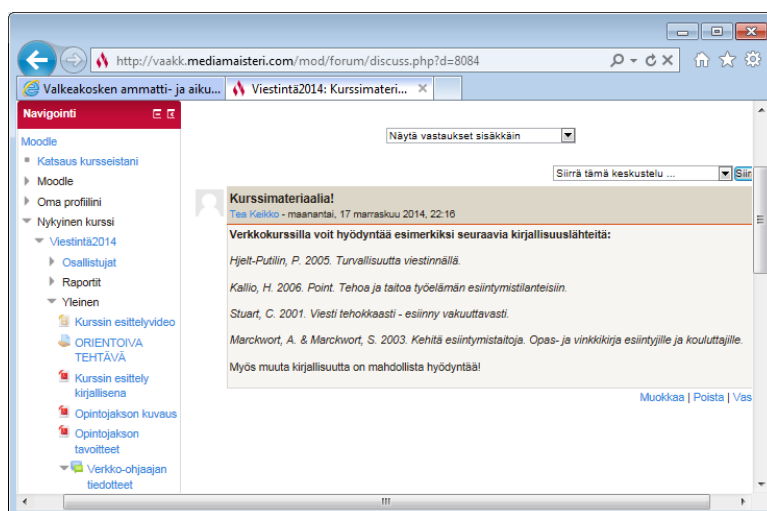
http://vaakk.mediamaisteri.com/mod/forum/discuss.php?d=8084

Valkeakosken ammatti- ja aiku... | Viestintä2014: Kurssimateri...

Navigointi

Moodle
Katsaus kursseistani
Moodle
Oma profiilini
Nykyinen kurssi
Viestintä2014
Osallistujat
Raportit
Yleinen
Kurssin esittelyvideo
ORIENTOIVA TEHTÄVÄ
Kurssin esittely kirjallisena
Opintojakson kuvaus
Opintojakson tavoitteet
Verkko-ohjaajan tiedotteet

Näytä vastaukset sisäkkäin

Siirrä tämä keskustelu ... | Siir

Kurssimateriaalia!
Tea Keikko - maanantai, 17 marraskuu 2014, 22:16

Verkkokurssilla voit hyödyntää esimerkiksi seuraavia kirjallisuuslähteitä:

Hjelt-Putilin, P. 2005. Turvallisuutta viestinnällä.

Kallio, H. 2006. Point. Tehoa ja taitoa työelämän esiintymistilanteisiin.

Stuart, C. 2001. Viesti tehokkaasti - esiinny vakuuttavasti.

Marckwort, A. & Marckwort, S. 2003. Kehitä esiintymistaitoja. Opas- ja vinkkikirja esiintyjille ja kouluttajille.

Myös muuta kirjallisuutta on mahdollista hyödyntää!

Muokkaa | Poista | Vas